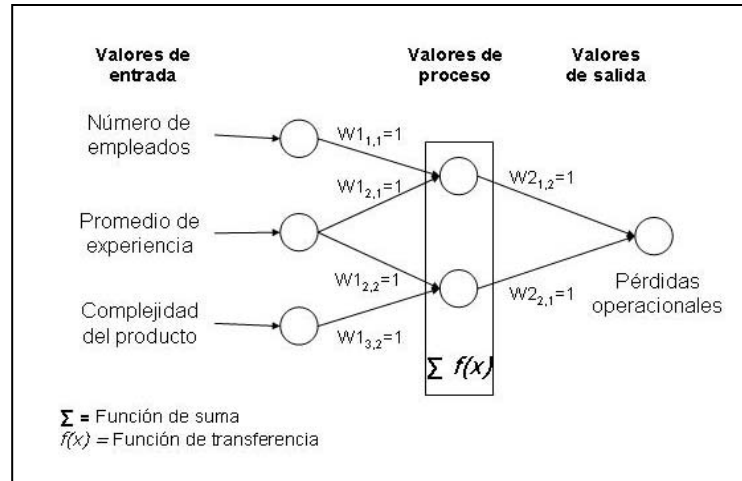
Valores de entrada

Valores de proceso

Valores de salida

Número de empleados

Promedio de experiencia

Complejidad del producto

$W1_{1,1}=1$

$W1_{2,1}=1$

$W1_{2,2}=1$

$W1_{3,2}=1$

$W2_{1,2}=1$

$W2_{2,1}=1$

Pérdidas operacionales

$\sum$ $f(x)$

$\sum$ = Función de suma
$f(x)$ = Función de transferencia